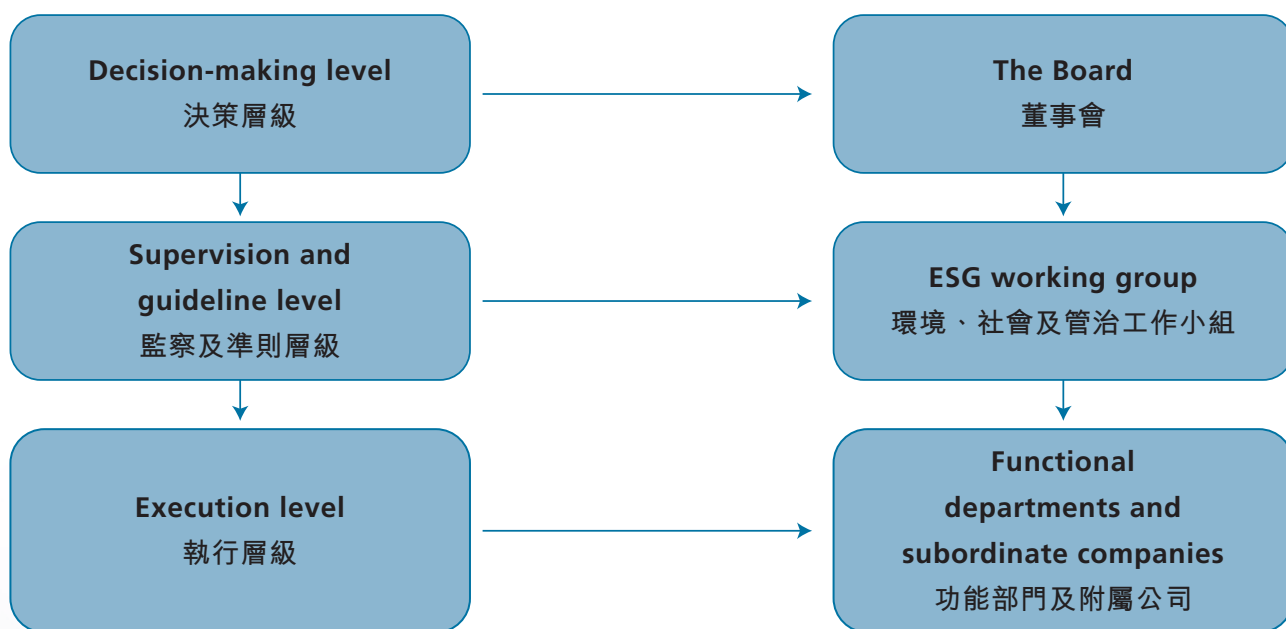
Decision-making level
決策層級

The Board
董事會

Supervision and guideline level
監察及準則層級

ESG working group
環境、社會及管治工作小組

Execution level
執行層級

Functional departments and subordinate companies
功能部門及附屬公司